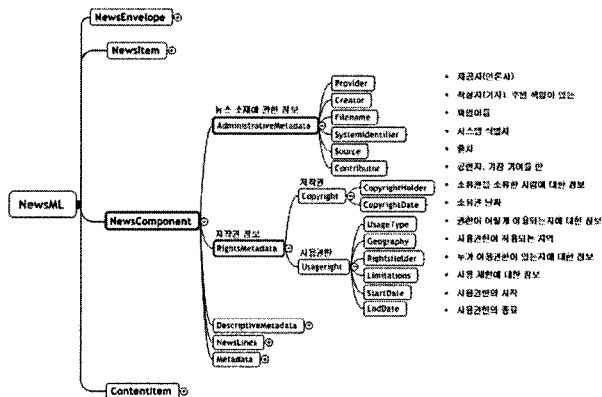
NewsEnvelope

NewsItem

NewsML

NewsComponent

뉴스 소재에 관한 정보
AdministrativeMetadata

Provider
Creator
Filename
SystemIdentifier
Source
Contributor

• 제공사(언론사)
• 작성자(기자): 주된 책임이 있는
• 파일이름
• 시스템 식별자
• 출처
• 공헌자, 가장 기여를 한

저작권 정보
RightsMetadata

저작권
Copyright

CopyrightHolder
CopyrightDate

• 소유권을 소유한 사람에 대한 정보
• 소유권 날짜

사용권한
Usageright

UsageType
Geography
RightsHolder
Limitations
StartDate
EndDate

• 권한이 어떻게 이용되는지에 대한 정보
• 사용권한이 적용되는 지역
• 누가 이용권한이 있는지에 대한 정보
• 사용 제한에 대한 정보
• 사용권한의 시작
• 사용권한의 종료

DescriptiveMetadata
NewsLines
Metadata

ContentItem